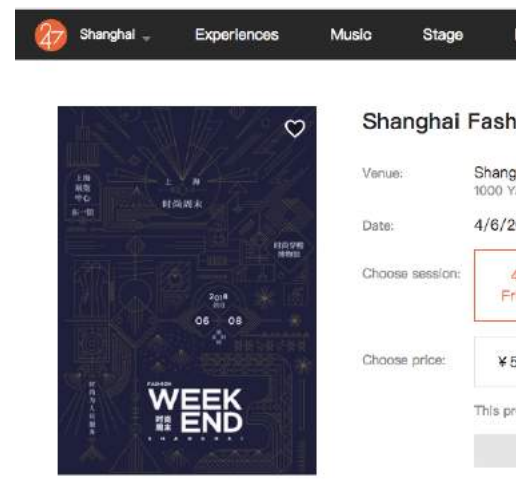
247 Shanghai Experiences Music Stage

Shanghai Fash

Venue: Shang
1000 Y

Date: 4/6/2

Choose session: Fr

Choose price: ¥5

This pr

上海
时尚周末

上海
时尚
中心
东一馆

时尚学院
博物馆

2018
06 08

FASHION
WEEK
时尚
周末
END

时尚为人间服务